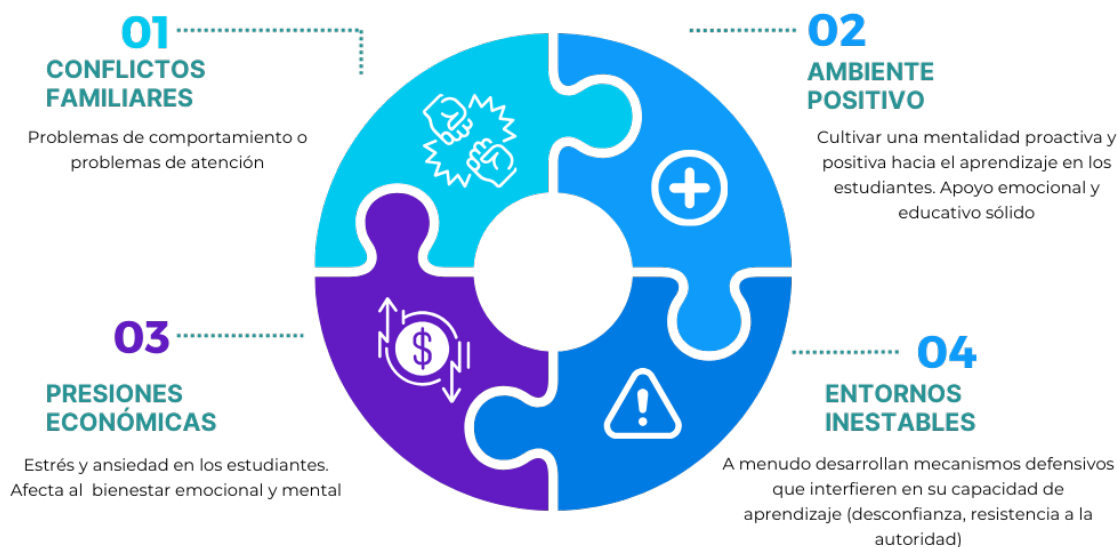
01
CONFLICTOS FAMILIARES
Problemas de comportamiento o problemas de atención

02
AMBIENTE POSITIVO
Cultivar una mentalidad proactiva y positiva hacia el aprendizaje en los estudiantes. Apoyo emocional y educativo sólido

03
PRESIONES ECONÓMICAS
Estrés y ansiedad en los estudiantes. Afecta al bienestar emocional y mental

04
ENTORNOS INESTABLES
A menudo desarrollan mecanismos defensivos que interfieren en su capacidad de aprendizaje (desconfianza, resistencia a la autoridad)